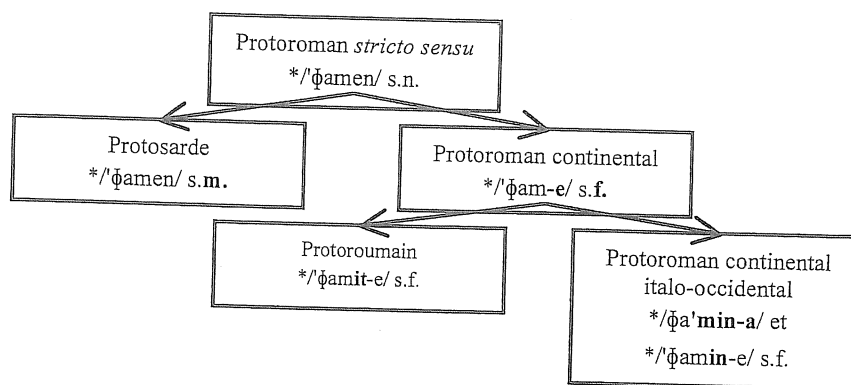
Protoroman *stricto sensu*
*/ˈɸamen/ s.n.

Protosarde
*/ˈɸamen/ s.**m.**

Protoroman continental
*/ˈɸam-**e**/ s.**f.**

Protoroumain
*/ˈɸam**it**-e/ s.f.

Protoroman continental italo-occidental
*/ɸa**ˈmin-a**/ et
*/ˈɸam**in**-e/ s.f.